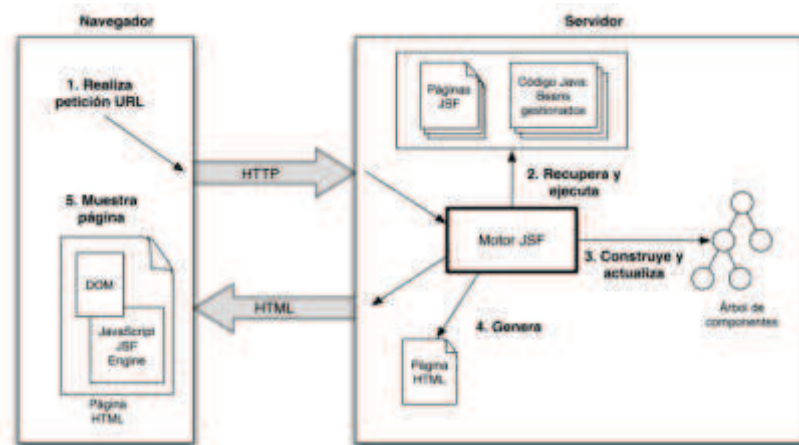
Navegador

Servidor

1. Realiza petición URL

Páginas JSF

Código Java: Beans gestionados

HTTP

2. Recupera y ejecuta

5. Muestra página

Motor JSF

3. Construye y actualiza

DOM

HTML

JavaScript JSF Engine

4. Genera

Árbol de componentes

Página HTML

Página HTML